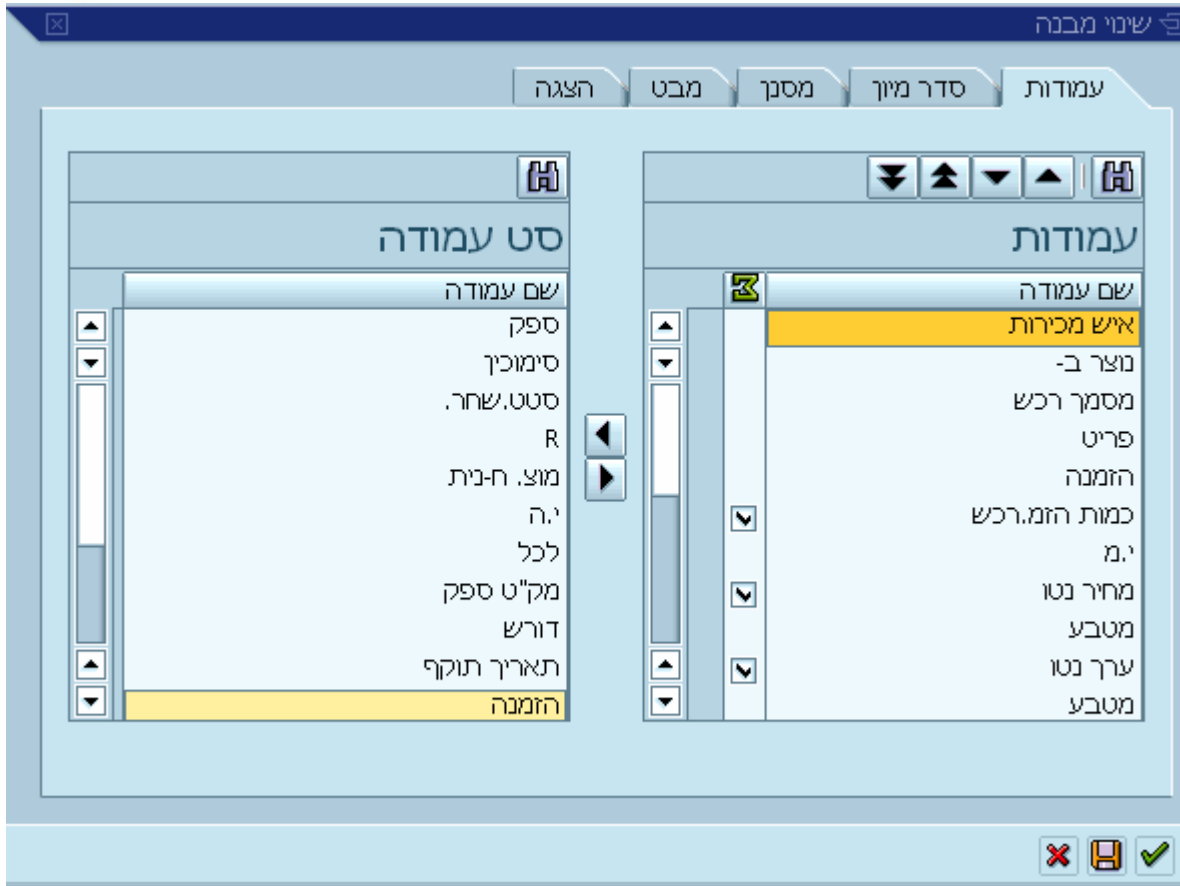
שינוי מבנה

עמודות | סדר מיון | מסנן | מבט | הצגה

עמודות

| שם עמודה |
|---|
| איש מכירות |
| נוצר ב- |
| מסמך רכש |
| פריט |
| הזמנה |
| כמות הזמ.רכש |
| י.מ |
| מחיר נטו |
| מטבע |
| ערך נטו |
| מטבע |

סט עמודה

| שם עמודה |
|---|
| ספק |
| סימוכין |
| סטט.שחר. |
| R |
| מוצ. ח-נית |
| י.ה |
| לכל |
| מק"ט ספק |
| דורש |
| תאריך תוקף |
| הזמנה |